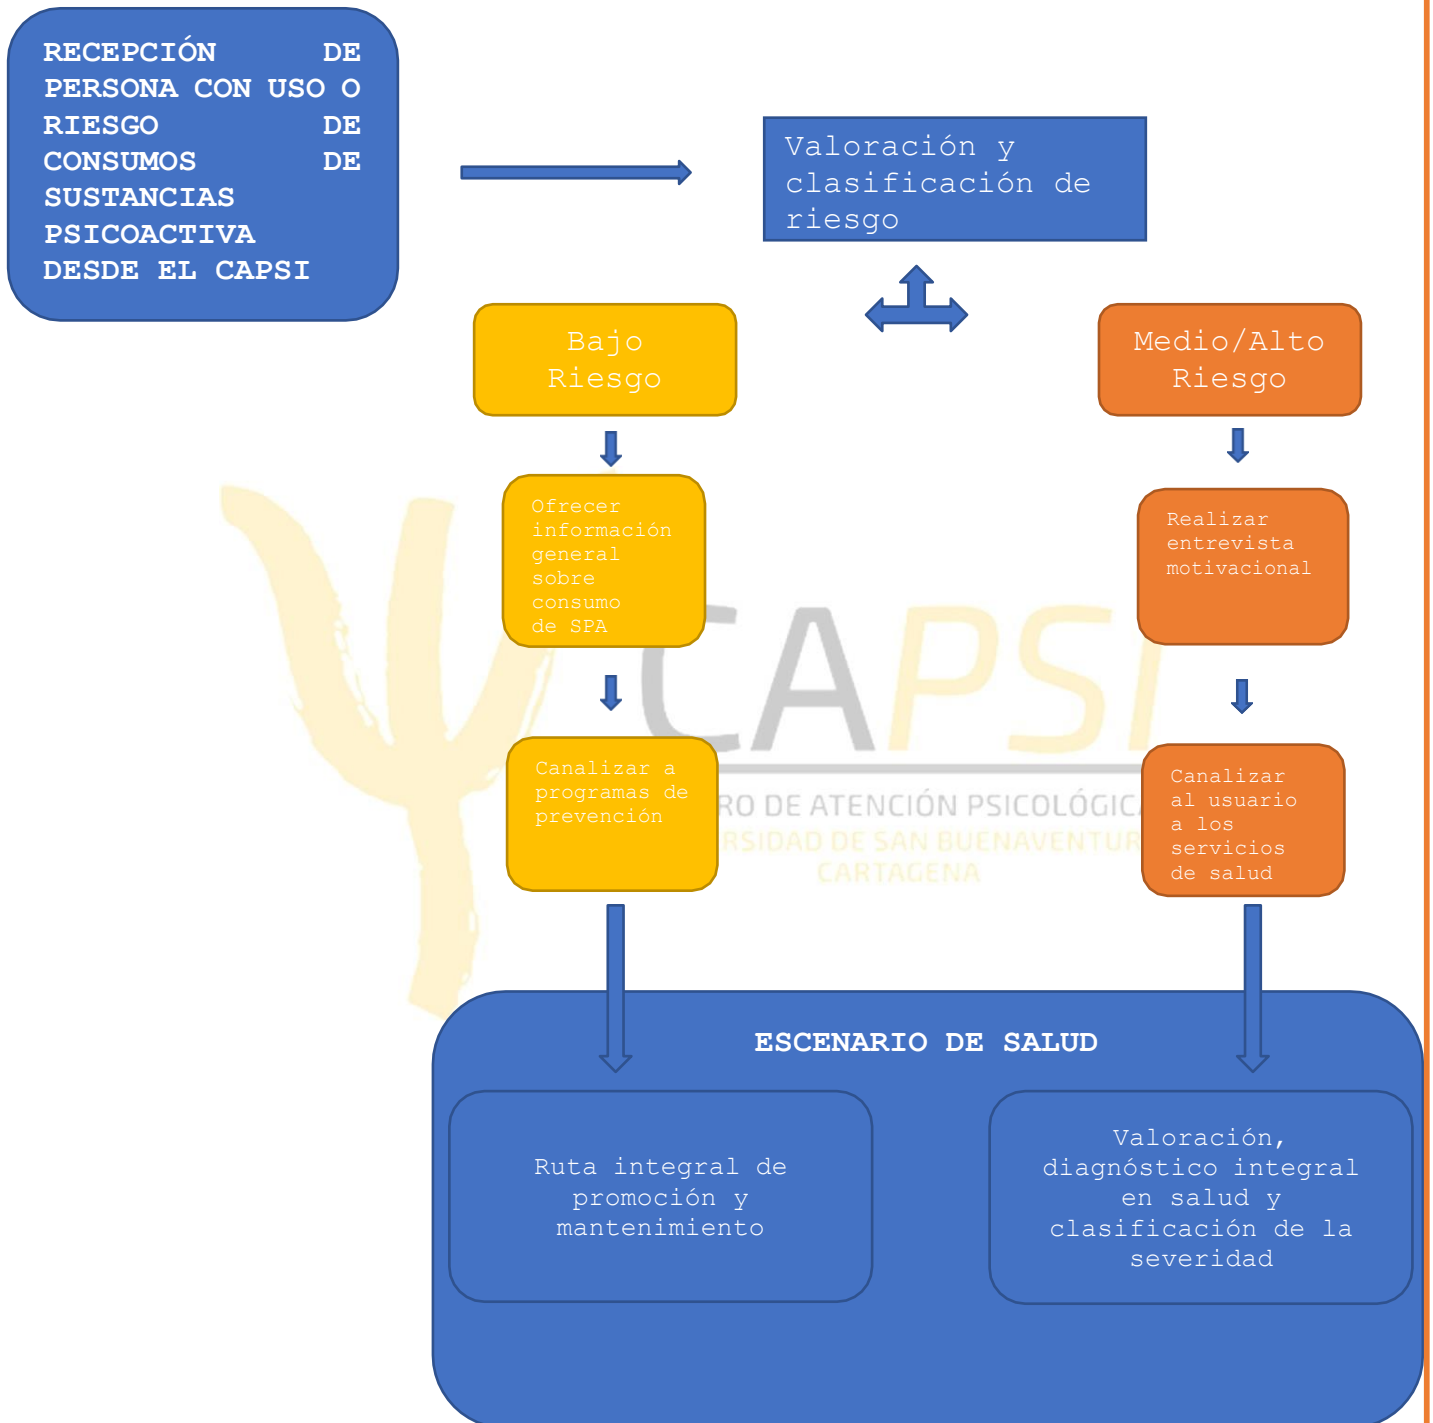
RECEPCIÓN DE PERSONA CON USO O RIESGO DE CONSUMOS DE SUSTANCIAS PSICOACTIVA DESDE EL CAPSI

Valoración y clasificación de riesgo

Bajo Riesgo

Medio/Alto Riesgo

Ofrecer información general sobre consumo de SPA

Realizar entrevista motivacional

CAPSI
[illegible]RO DE ATENCIÓN PSICOLÓGIC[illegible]
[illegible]RSIDAD DE SAN BUENAVENTU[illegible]
CARTAGENA

Canalizar a programas de prevención

Canalizar al usuario a los servicios de salud

ESCENARIO DE SALUD

Ruta integral de promoción y mantenimiento

Valoración, diagnóstico integral en salud y clasificación de la severidad